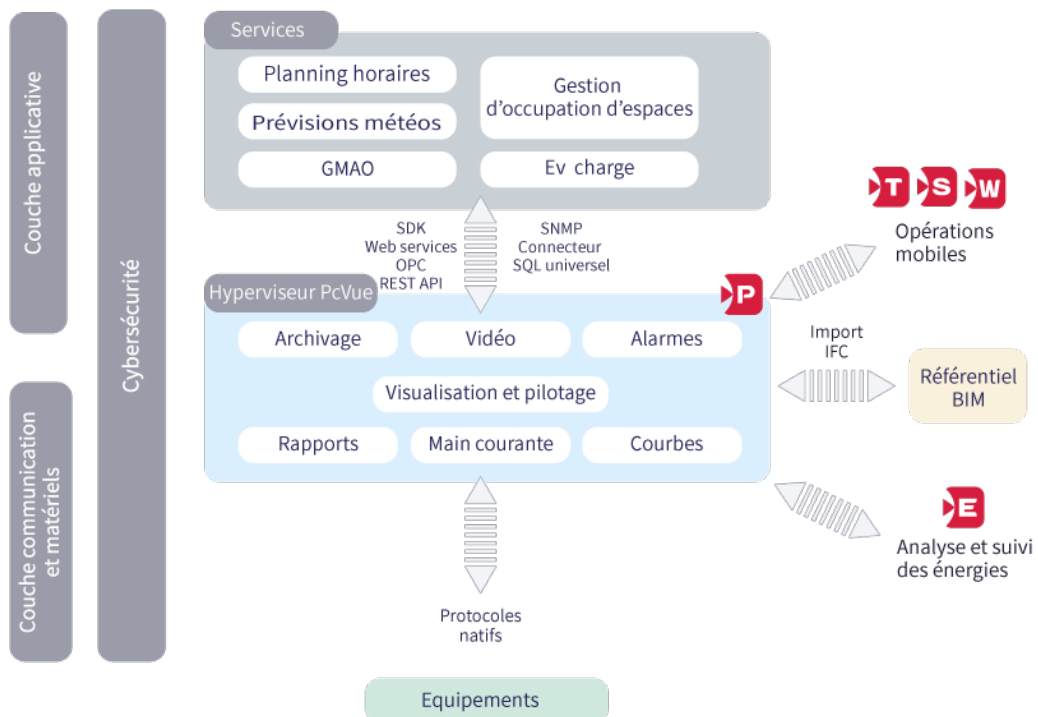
Couche applicative

Couche communication et matériels

Cybersécurité

Services

Planning horaires

Prévisions météos

GMAO

Gestion d'occupation d'espaces

Ev charge

SDK
Web services
OPC
REST API

SNMP
Connecteur
SQL universel

T S W

Opérations mobiles

Hyperviseur PcVue

P

Archivage

Vidéo

Alarmes

Visualisation et pilotage

Rapports

Main courante

Courbes

Import IFC

Référentiel BIM

E

Analyse et suivi des énergies

Protocoles natifs

Equipements